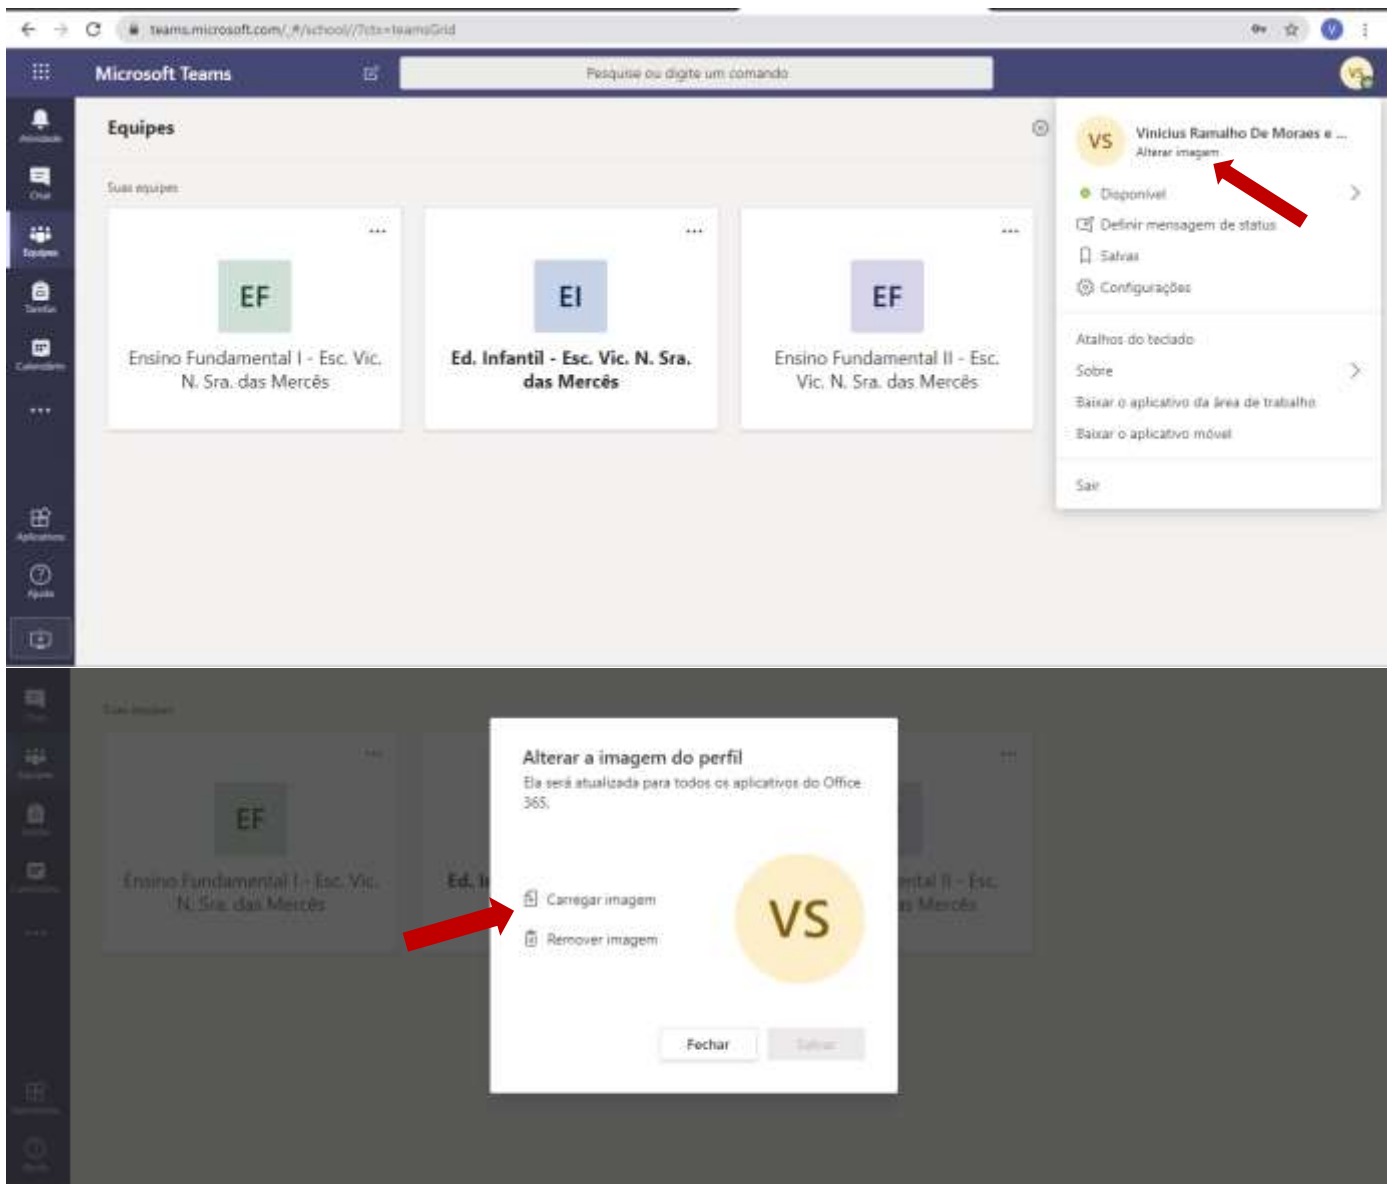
teams.microsoft.com/_#/school//?ctx=teamsGrid

Microsoft Teams

Pesquise ou digite um comando

Atividade
Chat
Equipes
Tarefas
Calendário
...
Aplicativos
Ajuda

Equipes

Suas equipes

...
EF
Ensino Fundamental I - Esc. Vic. N. Sra. das Mercês

...
EI
Ed. Infantil - Esc. Vic. N. Sra. das Mercês

...
EF
Ensino Fundamental II - Esc. Vic. N. Sra. das Mercês

VS
Vinicius Ramalho De Moraes e ...
Alterar imagem

Disponível
Definir mensagem de status
Salvas
Configurações

Atalhos do teclado
Sobre
Baixar o aplicativo da área de trabalho
Baixar o aplicativo móvel

Sair

Suas equipes

EF
Ensino Fundamental I - Esc. Vic. N. Sra. das Mercês
Ed. In
ental II - Esc.
s Mercês

Alterar a imagem do perfil
Ela será atualizada para todos os aplicativos do Office 365.

Carregar imagem
Remover imagem

VS

Fechar
Salvar